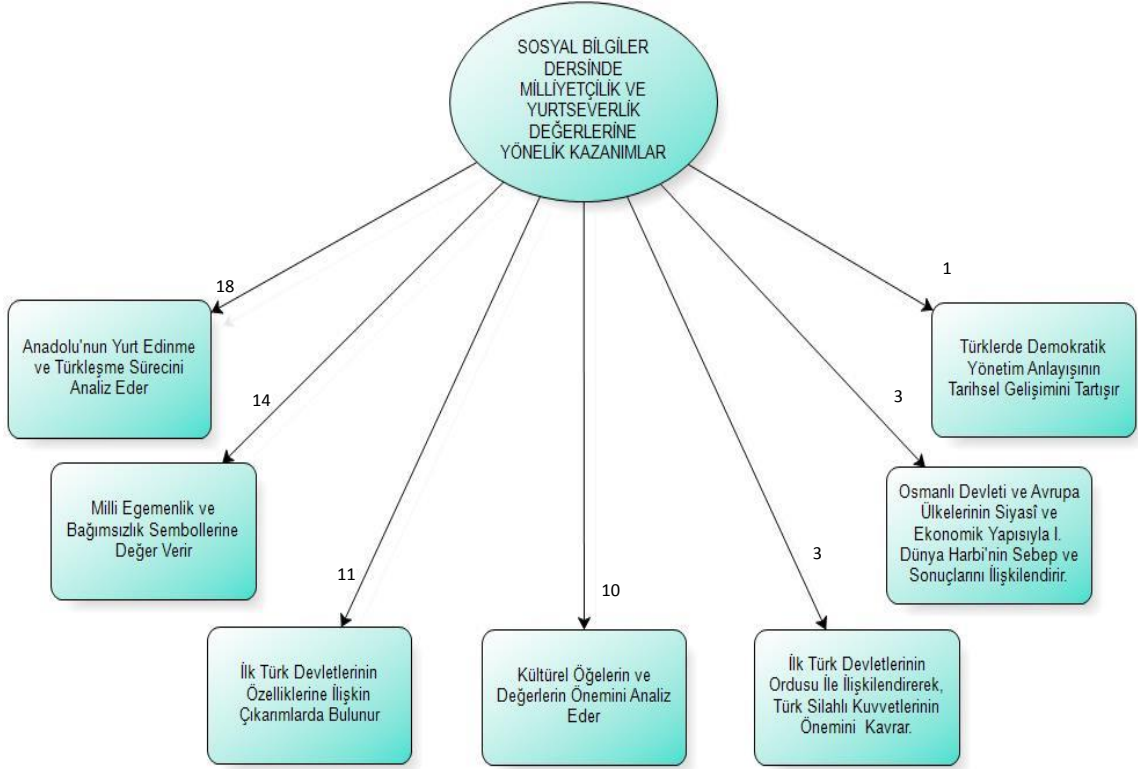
SOSYAL BİLGİLER DERSİNDE MİLLİYETÇİLİK VE YURTSEVERLİK DEĞERLERİNE YÖNELİK KAZANIMLAR

18

Anadolu'nun Yurt Edinme ve Türkleşme Sürecini Analiz Eder

14

Milli Egemenlik ve Bağımsızlık Sembollerine Değer Verir

11

İlk Türk Devletlerinin Özelliklerine İlişkin Çıkarımlarda Bulunur

10

Kültürel Öğelerin ve Değerlerin Önemini Analiz Eder

3

İlk Türk Devletlerinin Ordusu İle İlişkilendirerek, Türk Silahlı Kuvvetlerinin Önemini Kavrar.

3

Osmanlı Devleti ve Avrupa Ülkelerinin Siyasî ve Ekonomik Yapısıyla I. Dünya Harbi'nin Sebep ve Sonuçlarını İlişkilendirir.

1

Türklerde Demokratik Yönetim Anlayışının Tarihsel Gelişimini Tartışır